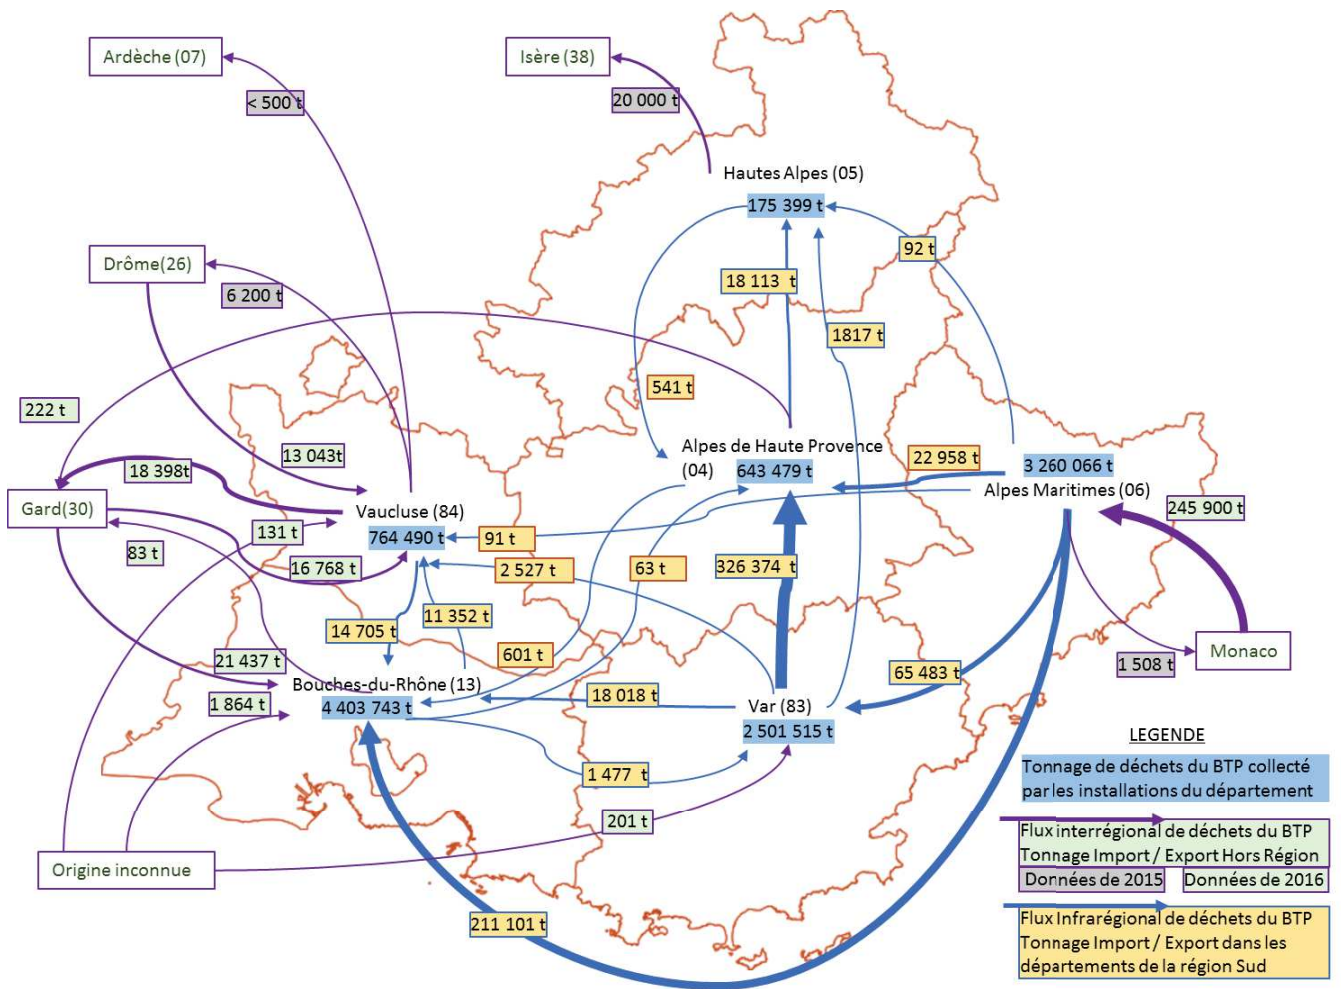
Ardèche (07)

< 500 t

Isère (38)

20 000 t

Hautes Alpes (05)

175 399 t

92 t

18 113 t

Drôme(26)

6 200 t

1817 t

541 t

222 t

13 043t

Alpes de Haute Provence (04)

643 479 t

22 958 t

3 260 066 t

Alpes Maritimes (06)

18 398t

Gard(30)

Vaucluse (84)

764 490 t

131 t

91 t

245 900 t

83 t

16 768 t

2 527 t

63 t

326 374 t

14 705 t

11 352 t

601 t

Monaco

21 437 t

1 508 t

65 483 t

Bouches-du-Rhône (13)

4 403 743 t

18 018 t

Var (83)

2 501 515 t

1 864 t

LEGENDE

Tonnage de déchets du BTP collecté par les installations du département

1 477 t

201 t

Flux interrégional de déchets du BTP Tonnage Import / Export Hors Région

Origine inconnue

Données de 2015

Données de 2016

Flux Infrarégional de déchets du BTP Tonnage Import / Export dans les départements de la région Sud

211 101 t